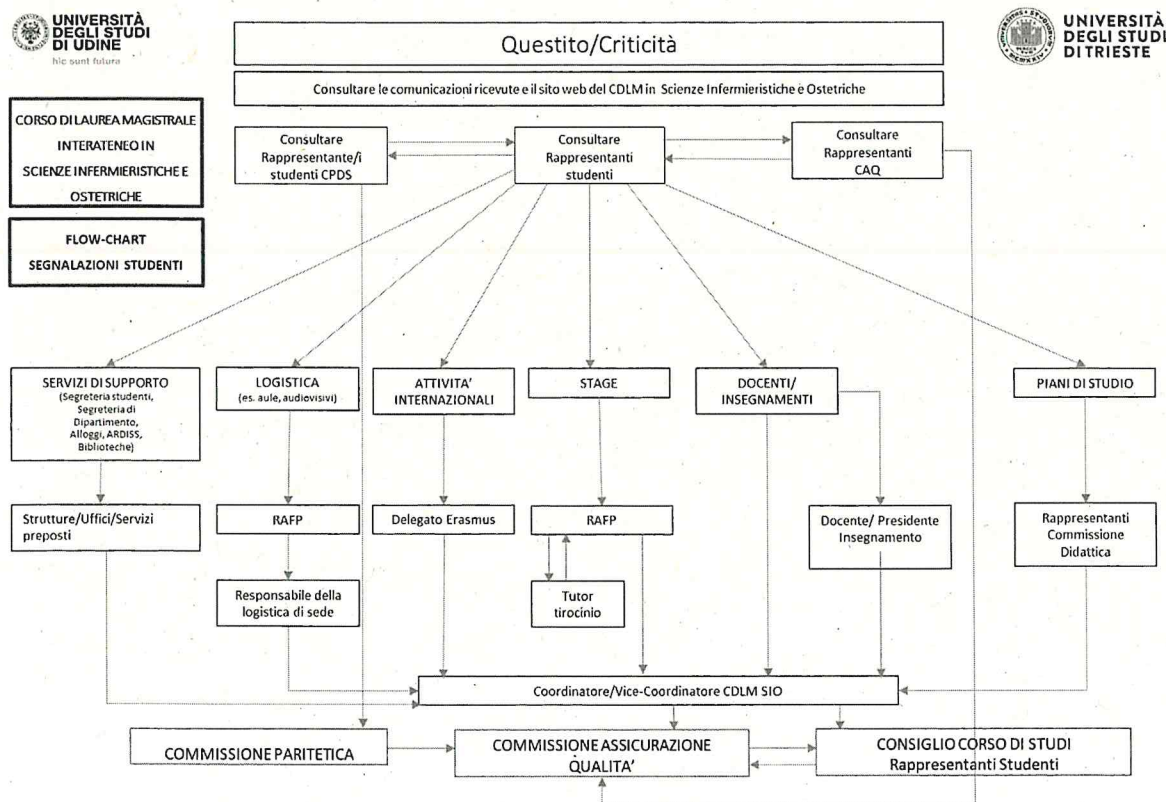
UNIVERSITÀ DEGLI STUDI DI UDINE
hic sunt futura

Questito/Criticità

UNIVERSITÀ DEGLI STUDI DI TRIESTE

Consultare le comunicazioni ricevute e il sito web del CDLM in Scienze Infermieristiche e Ostetriche

CORSO DI LAUREA MAGISTRALE INTERATENEO IN SCIENZE INFERMIERISTICHE E OSTETRICHE

FLOW-CHART SEGNALAZIONI STUDENTI

Consultare Rappresentante/i studenti CPDS

Consultare Rappresentanti studenti

Consultare Rappresentanti CAQ

SERVIZI DI SUPPORTO (Segreteria studenti, Segreteria di Dipartimento, Alloggi, ARDISS, Biblioteche)

LOGISTICA (es. aule, audiovisivi)

ATTIVITA' INTERNAZIONALI

STAGE

DOCENTI/ INSEGNAMENTI

PIANI DI STUDIO

Strutture/Uffici/Servizi preposti

RAFP

Delegato Erasmus

RAFP

Docente/ Presidente Insegnamento

Rappresentanti Commissione Didattica

Responsabile della logistica di sede

Tutor tirocinio

Coordinatore/Vice-Coordinatore CDLM SIO

COMMISSIONE PARITETICA

COMMISSIONE ASSICURAZIONE QUALITA'

CONSIGLIO CORSO DI STUDI Rappresentanti Studenti